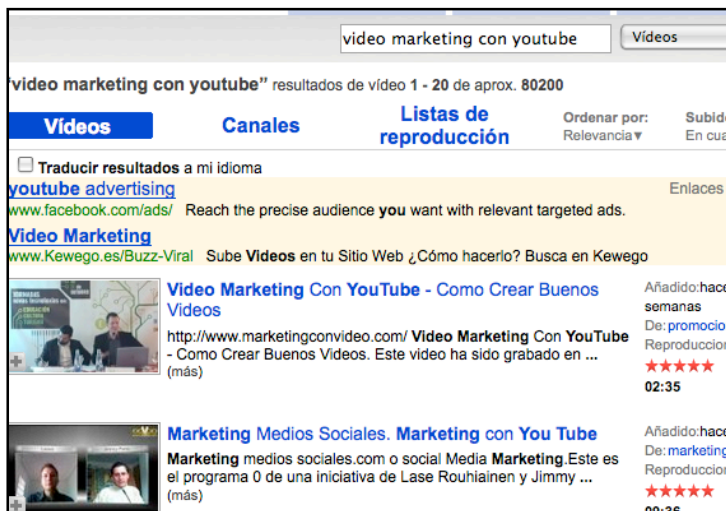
video marketing con youtube

Vídeos

"video marketing con youtube" resultados de vídeo 1 - 20 de aprox. 80200

Vídeos

Canales

Listas de reproducción

Ordenar por: Relevancia▼

Subid En cua

Traducir resultados a mi idioma

youtube advertising

Enlaces

www.facebook.com/ads/ Reach the precise audience you want with relevant targeted ads.

Video Marketing

www.Kewego.es/Buzz-Viral Sube Videos en tu Sitio Web ¿Cómo hacerlo? Busca en Kewego

Video Marketing Con YouTube - Como Crear Buenos Videos

http://www.marketingconvideo.com/ Video Marketing Con YouTube - Como Crear Buenos Videos. Este video ha sido grabado en ... (más)

Añadido:hace semanas

De: promocio

Reproduccion

★★★★★

02:35

Marketing Medios Sociales. Marketing con You Tube

Marketing medios sociales.com o social Media Marketing.Este es el programa 0 de una iniciativa de Lase Rouhiainen y Jimmy ... (más)

Añadido:hace

De: marketing

Reproduccion

★★★★★

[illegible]